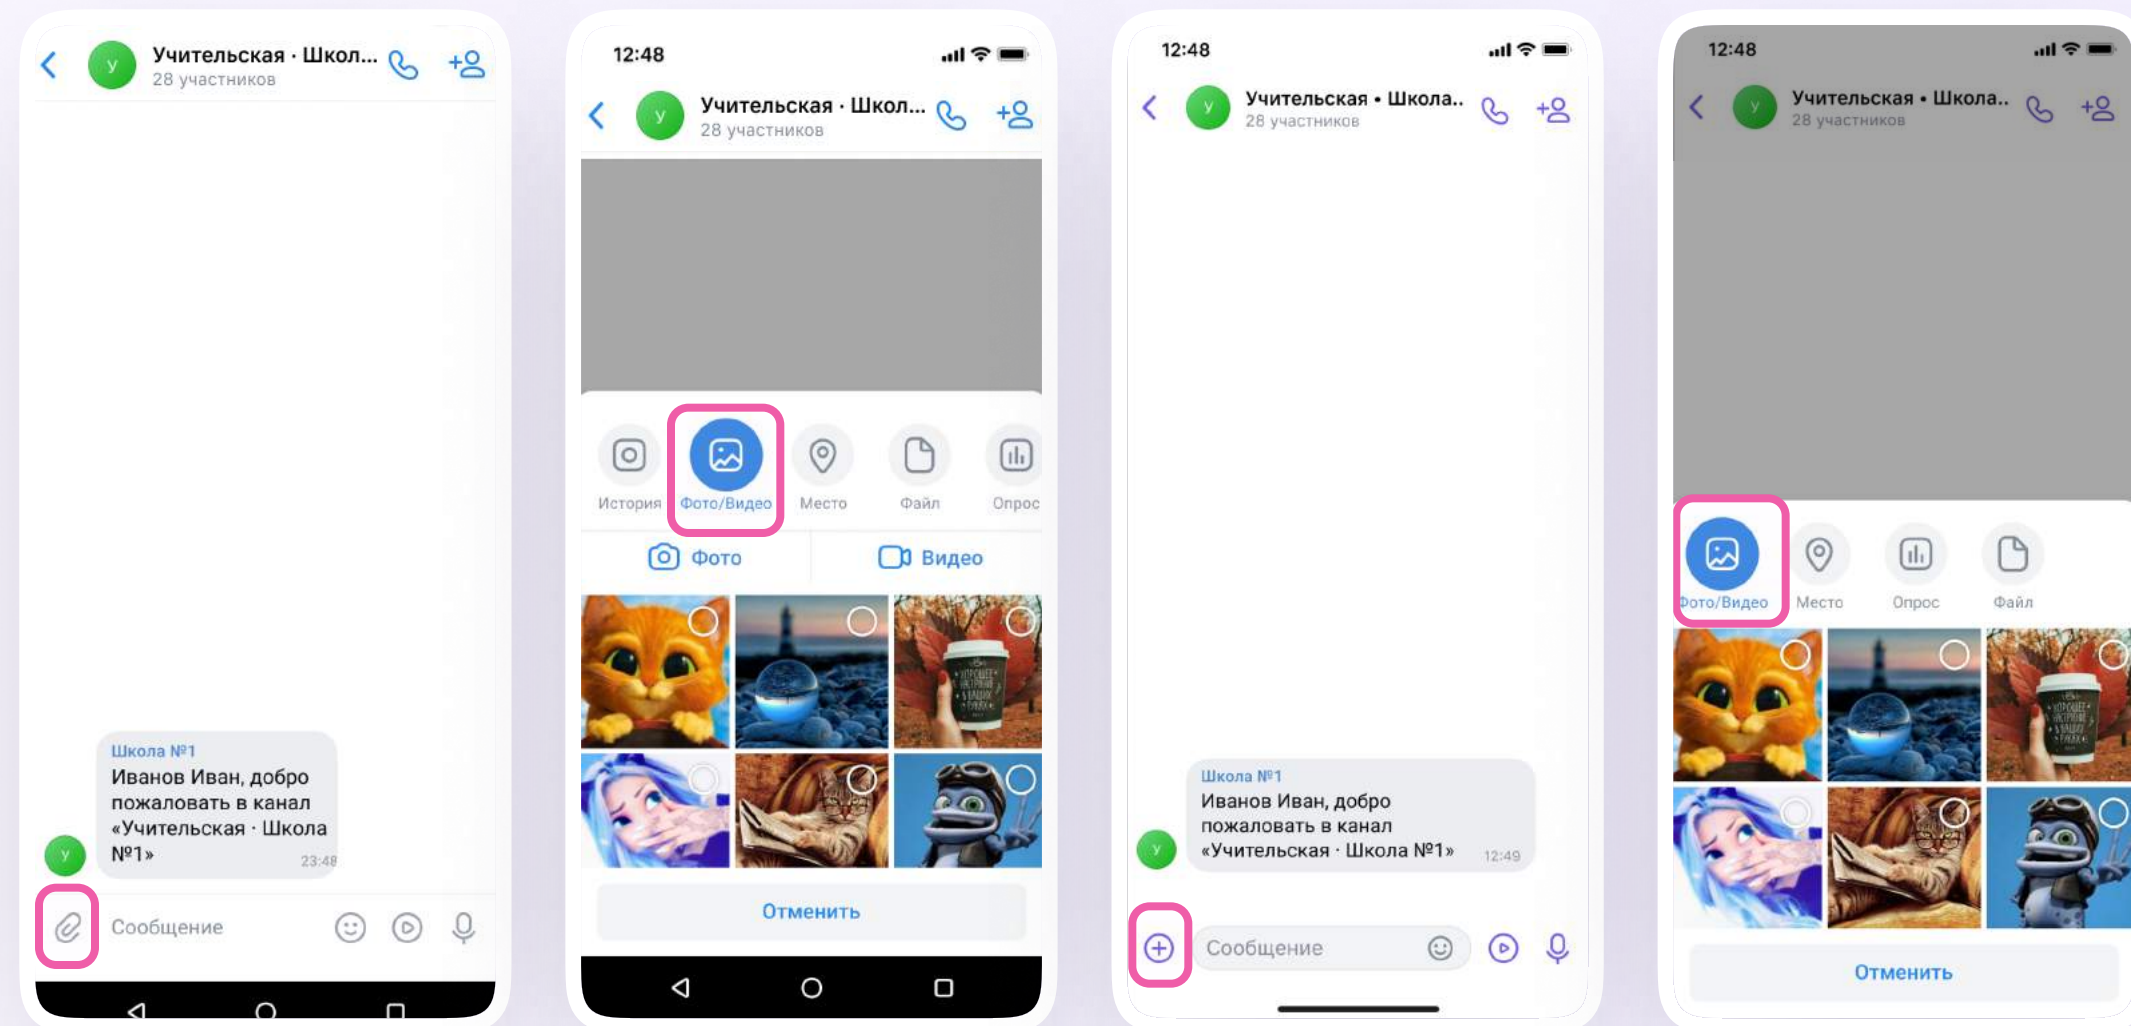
у
Учительская · Школ...
28 участников

Школа №1
Иванов Иван, добро пожаловать в канал «Учительская · Школа №1»
23:48
у

Сообщение

12:48
у
Учительская · Школ...
28 участников

История
Фото/Видео
Место
Файл
Опрос

Фото
Видео

Отменить

12:48
у
Учительская • Школа..
28 участников

Школа №1
Иванов Иван, добро пожаловать в канал «Учительская · Школа №1»
12:49
у

Сообщение

12:48
у
Учительская • Школа..
28 участников

Фото/Видео
Место
Опрос
Файл

Отменить